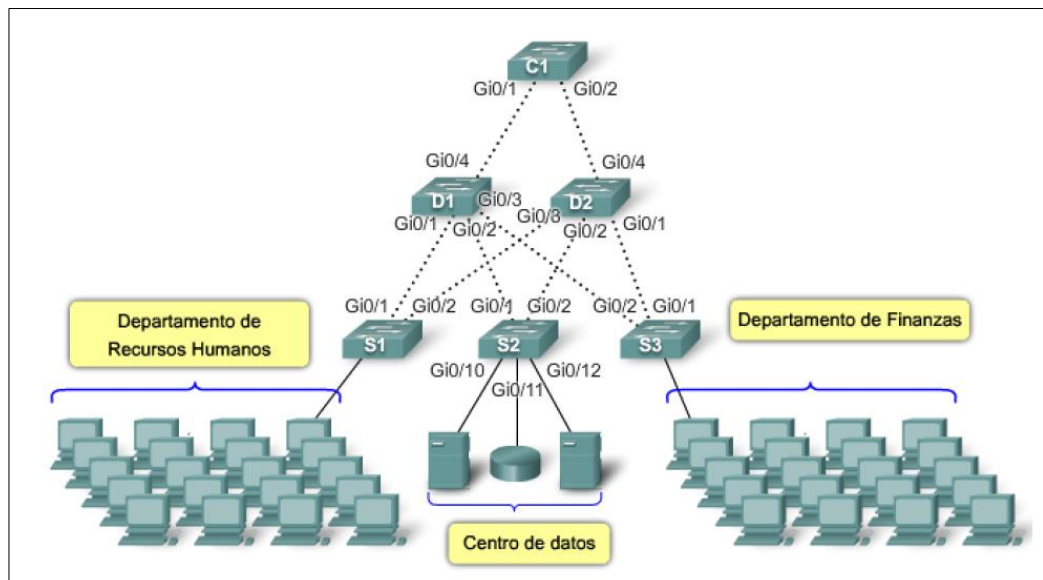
C1
Gi0/1 Gi0/2
Gi0/4 Gi0/4
D1 Gi0/3 D2
Gi0/8
Gi0/1 Gi0/2 Gi0/2 Gi0/1
Gi0/1 Gi0/2 Gi0/1 Gi0/2 Gi0/2 Gi0/1
Departamento de Recursos Humanos
S1 S2 S3
Departamento de Finanzas
Gi0/10 Gi0/11 Gi0/12
Centro de datos